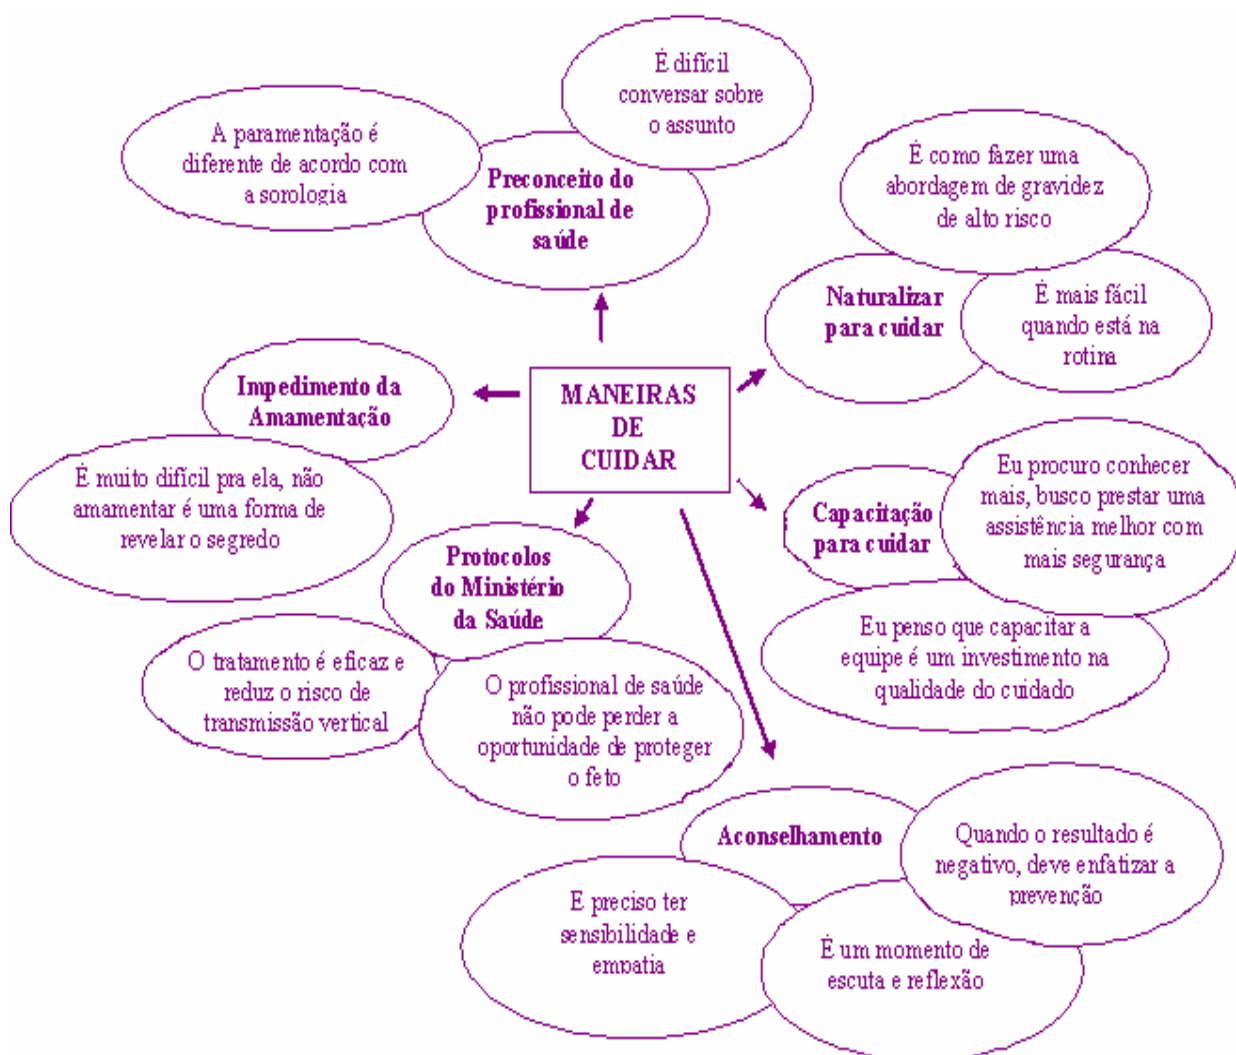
MANEIRAS DE CUIDAR

Preconceito do profissional de saúde

A paramentação é diferente de acordo com a sorologia

É difícil conversar sobre o assunto

É como fazer uma abordagem de gravidez de alto risco

Naturalizar para cuidar

É mais fácil quando está na rotina

Impedimento da Amamentação

É muito difícil pra ela, não amamentar é uma forma de revelar o segredo

Capacitação para cuidar

Eu procuro conhecer mais, busco prestar uma assistência melhor com mais segurança

Eu penso que capacitar a equipe é um investimento na qualidade do cuidado

Protocolos do Ministério da Saúde

O tratamento é eficaz e reduz o risco de transmissão vertical

O profissional de saúde não pode perder a oportunidade de proteger o feto

Aconselhamento

Quando o resultado é negativo, deve enfatizar a prevenção

É preciso ter sensibilidade e empatia

É um momento de escuta e reflexão